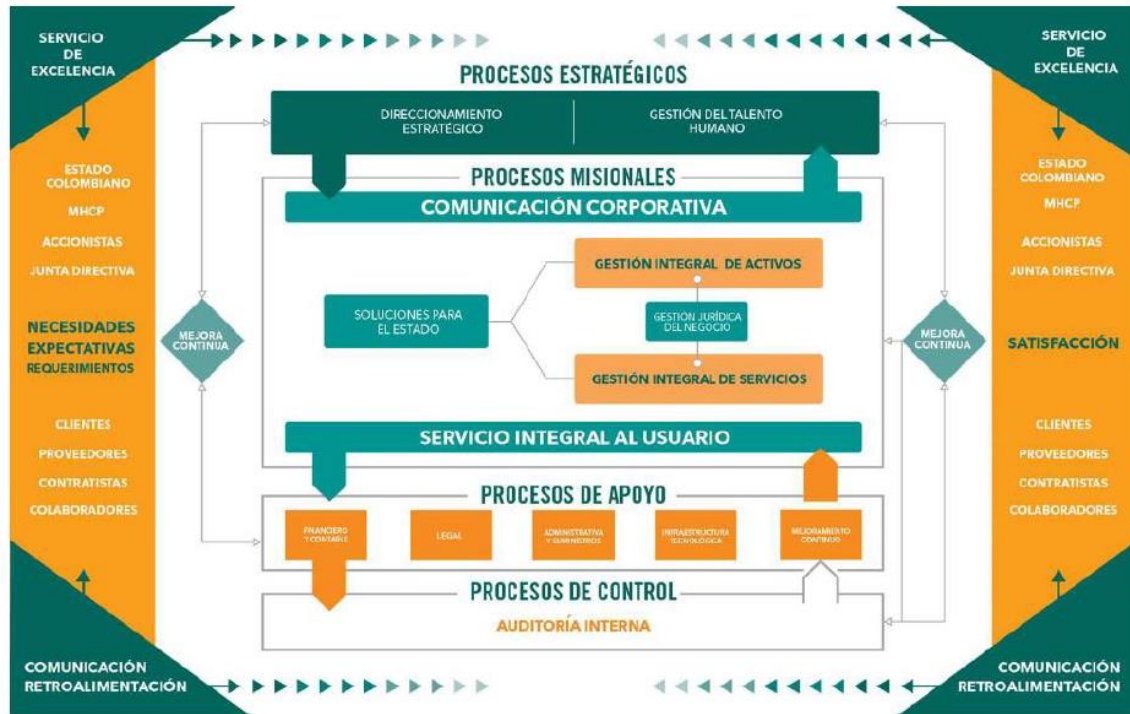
SERVICIO DE EXCELENCIA

ESTADO COLOMBIANO

MHCP

ACCIONISTAS

JUNTA DIRECTIVA

NECESIDADES EXPECTATIVAS REQUERIMIENTOS

CLIENTES

PROVEEDORES

CONTRATISTAS

COLABORADORES

COMUNICACIÓN RETROALIMENTACIÓN

PROCESOS ESTRATÉGICOS

DIRECCIONAMIENTO ESTRATÉGICO

GESTIÓN DEL TALENTO HUMANO

PROCESOS MISIONALES

COMUNICACIÓN CORPORATIVA

MEJORA CONTINUA

SOLUCIONES PARA EL ESTADO

GESTIÓN INTEGRAL DE ACTIVOS

GESTIÓN JURÍDICA DEL NEGOCIO

GESTIÓN INTEGRAL DE SERVICIOS

MEJORA CONTINUA

SERVICIO INTEGRAL AL USUARIO

PROCESOS DE APOYO

FINANCIERO Y CONTABLE

LEGAL

ADMINISTRATIVA Y SUMINISTROS

INFRAESTRUCTURA TECNOLÓGICA

MEJORAMIENTO CONTINUO

PROCESOS DE CONTROL

AUDITORÍA INTERNA

SERVICIO DE EXCELENCIA

ESTADO COLOMBIANO

MHCP

ACCIONISTAS

JUNTA DIRECTIVA

SATISFACCIÓN

CLIENTES

PROVEEDORES

CONTRATISTAS

COLABORADORES

COMUNICACIÓN RETROALIMENTACIÓN